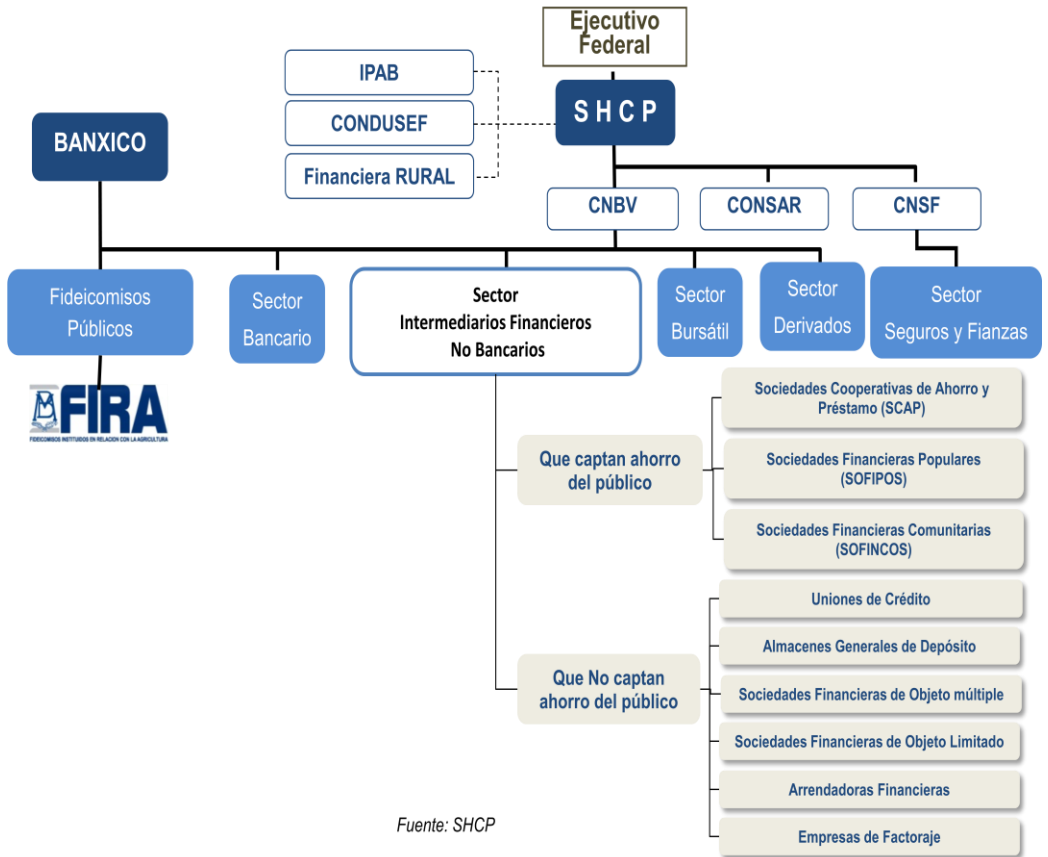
Ejecutivo Federal

IPAB

CONDUSEF

Financiera RURAL

S H C P

BANXICO

CNBV

CONSAR

CNSF

Fideicomisos Públicos

Sector Bancario

Sector Intermediarios Financieros No Bancarios

Sector Bursátil

Sector Derivados

Sector Seguros y Fianzas

FIRA
FIDEICOMISOS INSTITUIDOS EN RELACION CON LA AGRICULTURA

Que captan ahorro del público

Sociedades Cooperativas de Ahorro y Préstamo (SCAP)

Sociedades Financieras Populares (SOFIPOS)

Sociedades Financieras Comunitarias (SOFINCOS)

Que No captan ahorro del público

Uniones de Crédito

Almacenes Generales de Depósito

Sociedades Financieras de Objeto múltiple

Sociedades Financieras de Objeto Limitado

Arrendadoras Financieras

Empresas de Factoraje

Fuente: SHCP